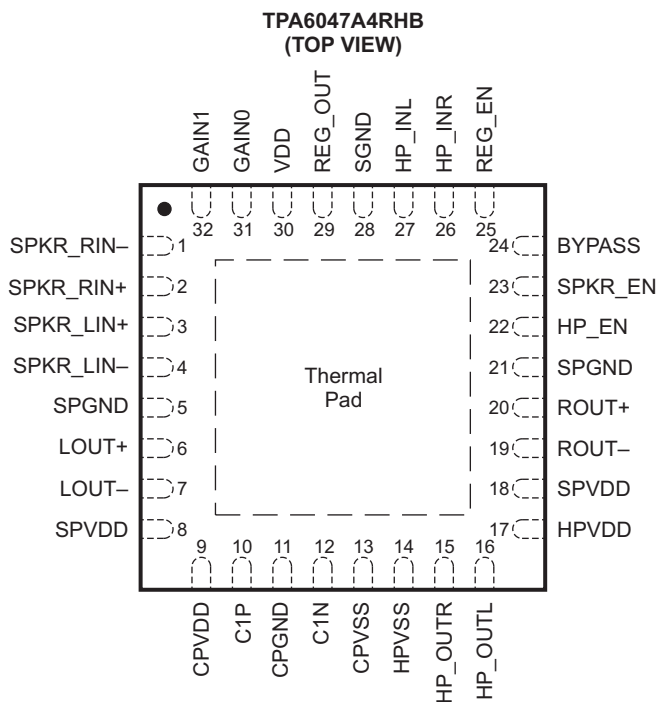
TPA6047A4RHB
(TOP VIEW)

GAIN1 GAIN0 VDD REG_OUT SGND HP_INL HP_INR REG_EN

32 31 30 29 28 27 26 25

SPKR_RIN– 1
SPKR_RIN+ 2
SPKR_LIN+ 3
SPKR_LIN– 4
SPGND 5
LOUT+ 6
LOUT– 7
SPVDD 8

24 BYPASS
23 SPKR_EN
22 HP_EN
21 SPGND
20 ROUT+
19 ROUT–
18 SPVDD
17 HPVDD

Thermal Pad

9 10 11 12 13 14 15 16

CPVDD C1P CPGND C1N CPVSS HPVSS HP_OUTR HP_OUTL